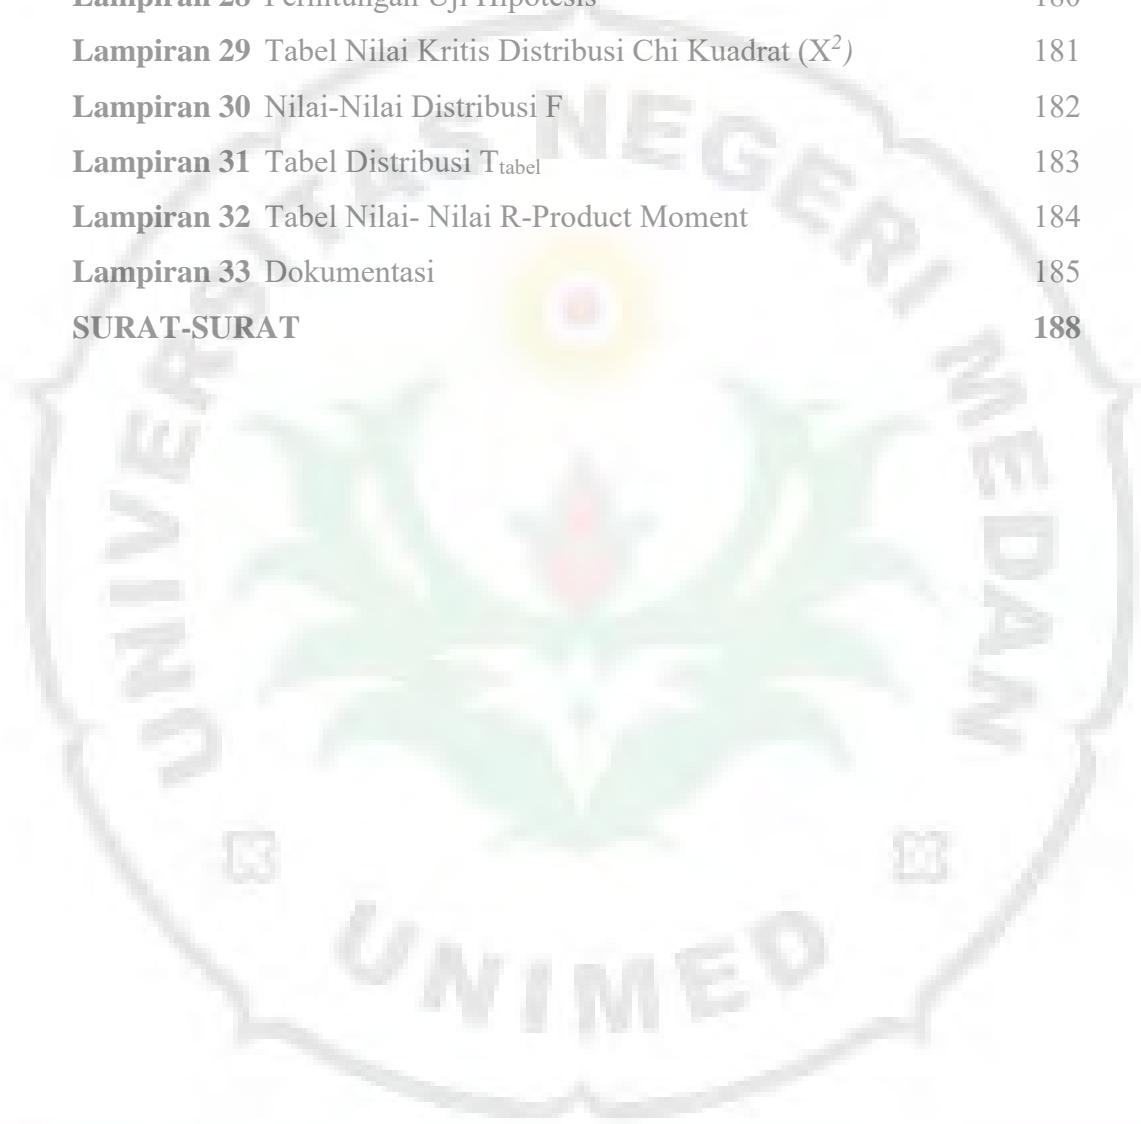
Lampiran 28 Perhitungan Uji Hipotesis 180

Lampiran 29 Tabel Nilai Kritis Distribusi Chi Kuadrat ($X^2$) 181

Lampiran 30 Nilai-Nilai Distribusi F 182

Lampiran 31 Tabel Distribusi $T_{tabel}$ 183

Lampiran 32 Tabel Nilai- Nilai R-Product Moment 184

Lampiran 33 Dokumentasi 185

SURAT-SURAT 188

UNIVERSITAS NEGERI MEDAN

UNIMED